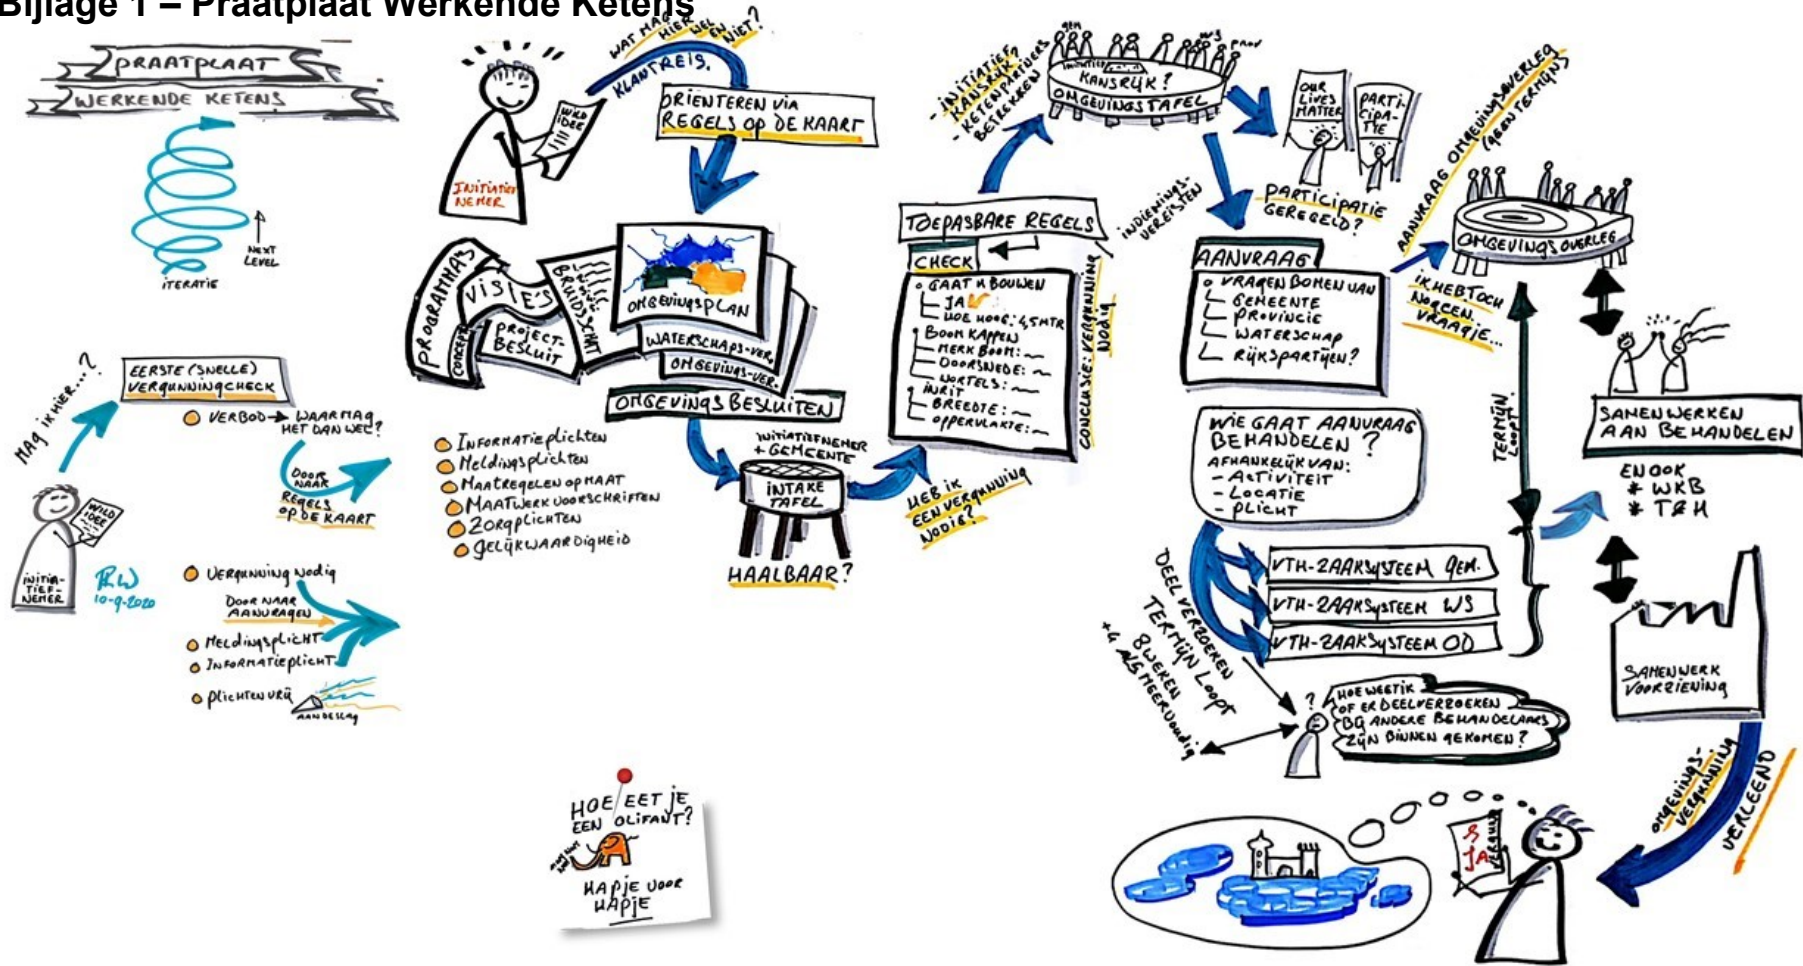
Bijlage 1 – Praatplaat Werkende Ketens

PRAATPLAAT
WERKENDE KETENS

ITERATIE
NEXT LEVEL

MAG IK HIER...?
WILD IDEE
INITIATIEFNEMER
RW 10-9-2020

EERSTE (SNELLE) VERGUNNINGCHECK
○ VERBOD → WAAR MAG HET DAN WEL?
DOOR NAAR REGELS OP DE KAART
○ VERGUNNING NODIG
DOOR NAAR AANVRAGEN
○ MELDINGSPLICHT
○ INFORMATIEPLICHT
○ PLICHTEN VRIJ
AAN DE SLAG

WAT MAG HIER WEL EN NIET?
KLANTREIS
WILD IDEE
INITIATIEFNEMER
ORIENTEREN VIA REGELS OP DE KAART

PROGRAMMAS
VISIES
OMGEVINGSPLAN
CORREC.
PROJECTBESLUIT
BRUIDSCHAT
WATERSCHAPS-VER.
OMGEVINGS-VER.
OMGEVINGSBESLUITEN

○ INFORMATIEPLICHTEN
○ MELDINGSPLICHTEN
○ MAATREGELEN OP MAAT
○ MAATWERK VOORSCHRIFTEN
○ ZORGPLICHTEN
○ GELIJKWAARDIGHEID

INITIATIEFNEMER + GEMEENTE
INTAKE TAFEL
HAALBAAR?
HEB IK EEN VERGUNNING NODIG?

HOE EET JE EEN OLIFANT?
HAPJE VOOR HAPJE

TOEPASBARE REGELS
CHECK
○ GAAT U BOUWEN
JA
HOE HOOG: 4,5 MTR
○ BOOM KAPPEN
MERK BOOM: ~
DOORSNEDE: ~
WORTELS: ~
○ INRIT
BREEDTE: ~
OPPERVLAKTE: ~
CONCLUSIE: VERGUNNING NODIG

- INITIATIEF KANSRIJK
- KETENPARTNERS BETREKKEN
INITIATIEF
KANSRIJK?
OMGEVINGSTAFEL
GEM
WS
PROV

INDIENINGSVEREISTEN
OUR LIVES MATTER
PARTICIPATIE
PARTICIPATIE GEREGELD?

AANVRAAG
○ VRAGEN BOMEN VAN
GEMEENTE
PROVINCIE
WATERSCHAP
RIJKSPARTIJEN?

IK HEB TOCH NOG EEN VRAAGJE...
AANVRAAG OMGEVINGSOVERLEG (GEEN TERMIJN)
OMGEVINGSOVERLEG

WIE GAAT AANVRAAG BEHANDELEN?
AFHANKELIJK VAN:
- ACTIVITEIT
- LOCATIE
- PLICHT

VTH-ZAAKSYSTEEM GEM.
VTH-ZAAKSYSTEEM WS
VTH-ZAAKSYSTEEM OD

DEELVERZOEKEN
TERMIJN LOOPT
8 WEKEN
+ 6 WEKEN INDIEN MEERVOUDIG

HOE WEET IK OF ER DEELVERZOEKEN BIJ ANDERE BEHANDELAARS ZIJN BINNEN GEKOMEN?

TERMIJN LOOPT
SAMENWERKEN AAN BEHANDELEN
EN OOK
* WKB
* T&H

SAMENWERKVOORZIENING

OMGEVINGSVERGUNNING VERLEEND
JA VERGUNNING